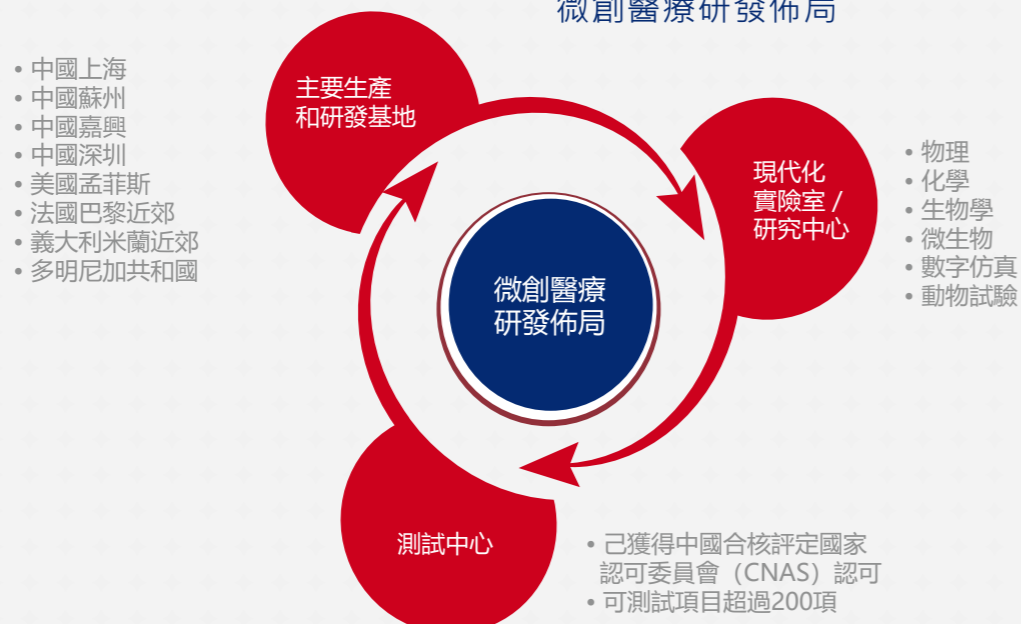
微創醫療研發佈局

• 中國上海
• 中國蘇州
• 中國嘉興
• 中國深圳
• 美國孟菲斯
• 法國巴黎近郊
• 義大利米蘭近郊
• 多明尼加共和國

主要生產和研發基地

現代化實驗室 / 研究中心

• 物理
• 化學
• 生物學
• 微生物
• 數字仿真
• 動物試驗

微創醫療研發佈局

測試中心

• 已獲得中國合核評定國家認可委員會（CNAS）認可
• 可測試項目超過200項